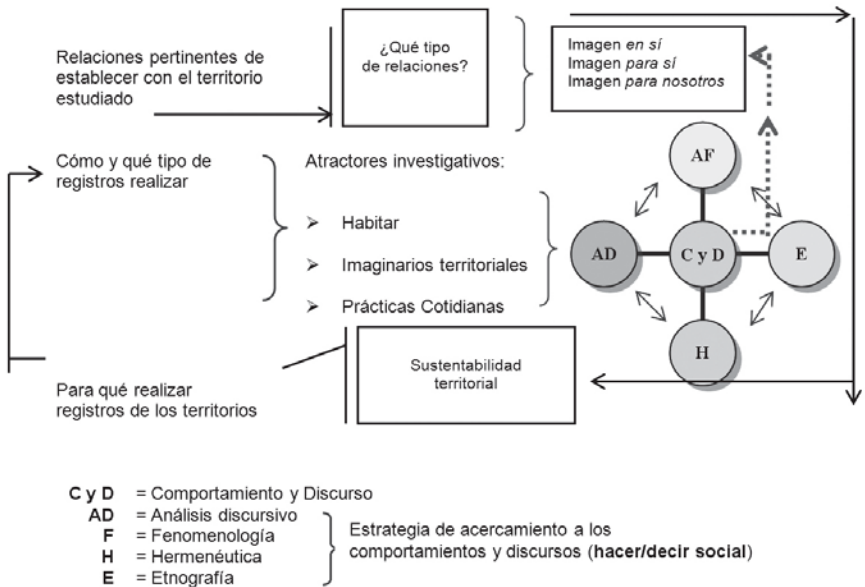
Relaciones pertinentes de establecer con el territorio estudiado

¿Qué tipo de relaciones?

Imagen *en sí*
Imagen *para sí*
Imagen *para nosotros*

Cómo y qué tipo de registros realizar

Atractores investigativos:

➢ Habitar

➢ Imaginarios territoriales

➢ Prácticas Cotidianas

AF

AD

C y D

E

H

Sustentabilidad territorial

Para qué realizar registros de los territorios

**C y D** = Comportamiento y Discurso
**AD** = Análisis discursivo
**F** = Fenomenología
**H** = Hermenéutica
**E** = Etnografía

Estrategia de acercamiento a los comportamientos y discursos (**hacer/decir social**)